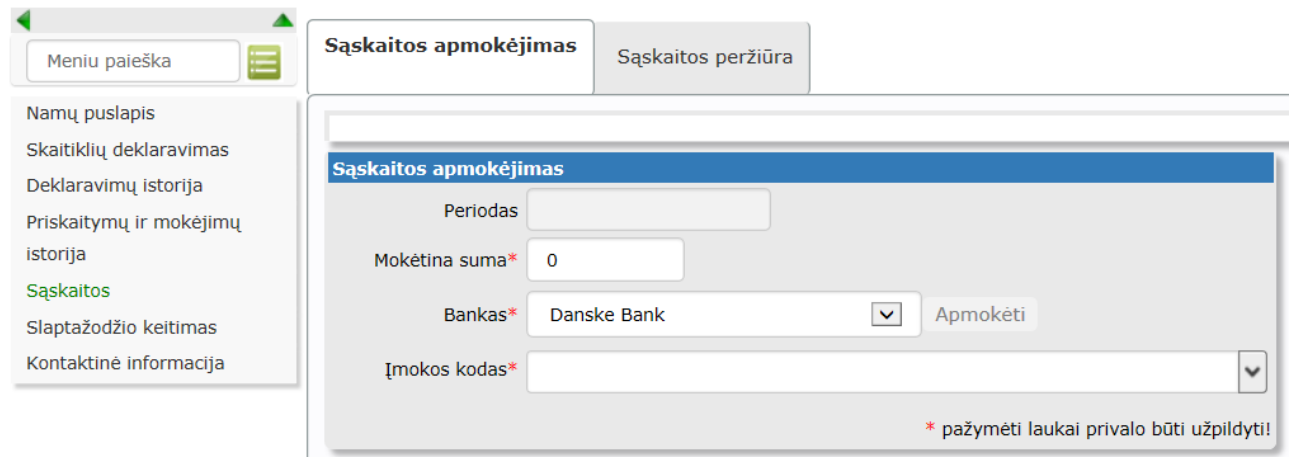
Meniu paieška

Namų puslapis
Skaitiklių deklaravimas
Deklaravimų istorija
Priskaitymų ir mokėjimų istorija
Sąskaitos
Slaptažodžio keitimas
Kontaktinė informacija

Sąskaitos apmokėjimas

Sąskaitos peržiūra

Sąskaitos apmokėjimas

Periodas

Mokėtina suma*
0

Bankas*
Danske Bank
Apmokėti

Įmokos kodas*

* pažymėti laukai privalo būti užpildyti!